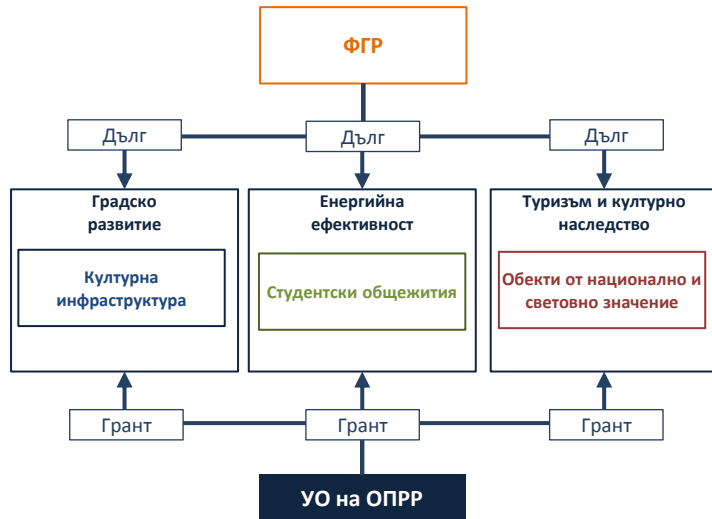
ФГР

Дълг

Дълг

Дълг

Градско развитие

Културна инфраструктура

Енергийна ефективност

Студентски общежития

Туризъм и културно наследство

Обекти от национално и световно значение

Грант

Грант

Грант

УО на ОПРР